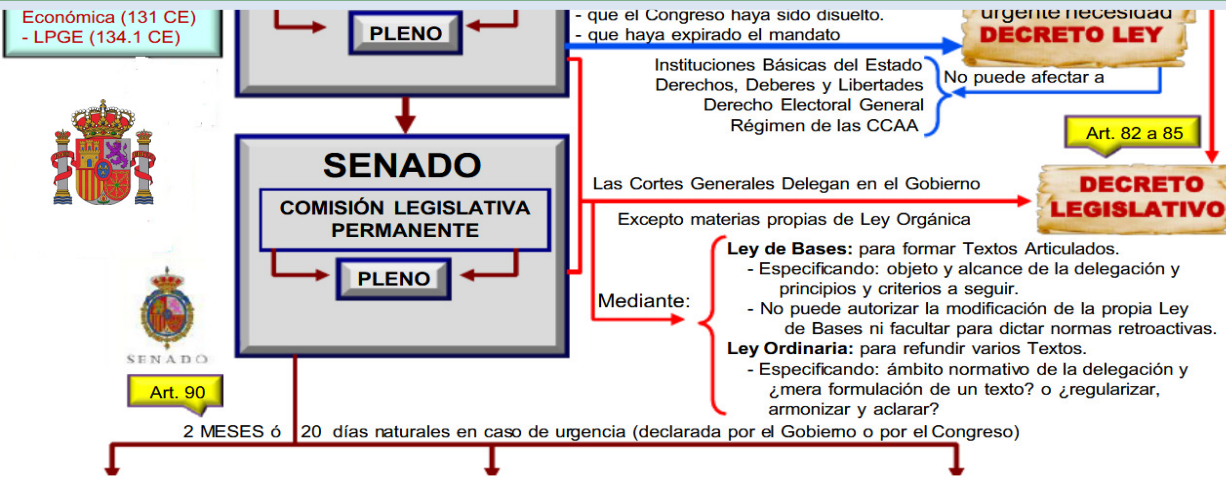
Económica (131 CE)
- LPGE (134.1 CE)

PLENO

- que el Congreso haya sido disuelto.
- que haya expirado el mandato

urgente necesidad
DECRETO LEY

Instituciones Básicas del Estado
Derechos, Deberes y Libertades
Derecho Electoral General
Régimen de las CCAA

No puede afectar a

Art. 82 a 85

SENADO

COMISIÓN LEGISLATIVA PERMANENTE

PLENO

Las Cortes Generales Delegan en el Gobierno

DECRETO LEGISLATIVO

Excepto materias propias de Ley Orgánica

Mediante:

Ley de Bases: para formar Textos Articulados.
- Especificando: objeto y alcance de la delegación y principios y criterios a seguir.
- No puede autorizar la modificación de la propia Ley de Bases ni facultar para dictar normas retroactivas.
Ley Ordinaria: para refundir varios Textos.
- Especificando: ámbito normativo de la delegación y ¿mera formulación de un texto? o ¿regularizar, armonizar y aclarar?

SENADO

Art. 90

2 MESES ó 20 días naturales en caso de urgencia (declarada por el Gobierno o por el Congreso)